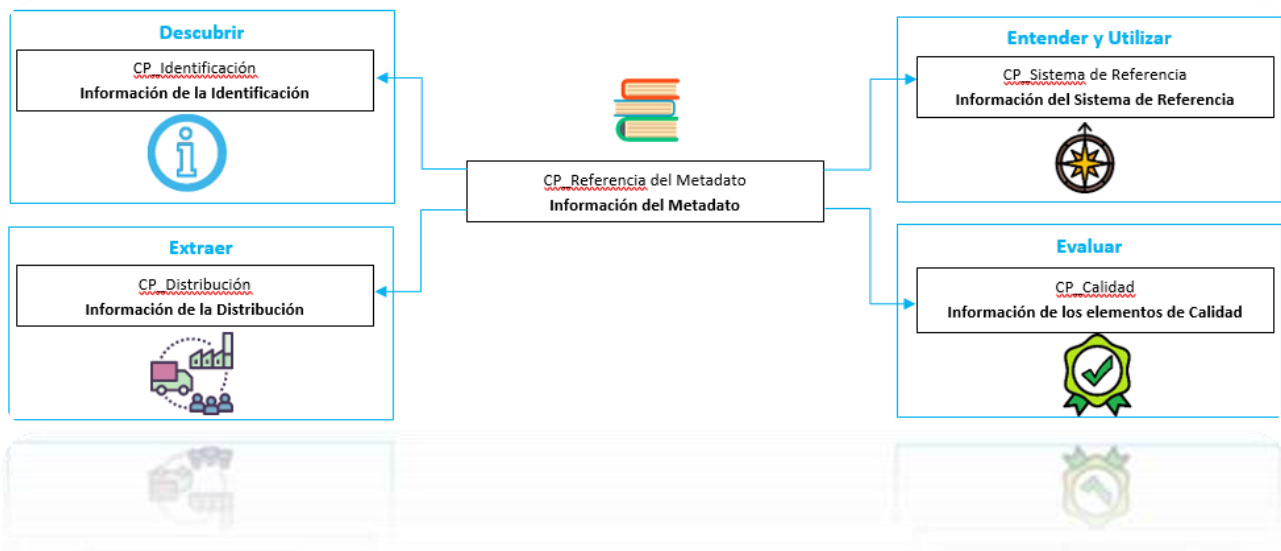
Descubrir

CP_Identificación
Información de la Identificación

Extraer

CP_Distribución
Información de la Distribución

CP_Referencia del Metadato
Información del Metadato

Entender y Utilizar

CP_Sistema de Referencia
Información del Sistema de Referencia

Evaluar

CP_Calidad
Información de los elementos de Calidad